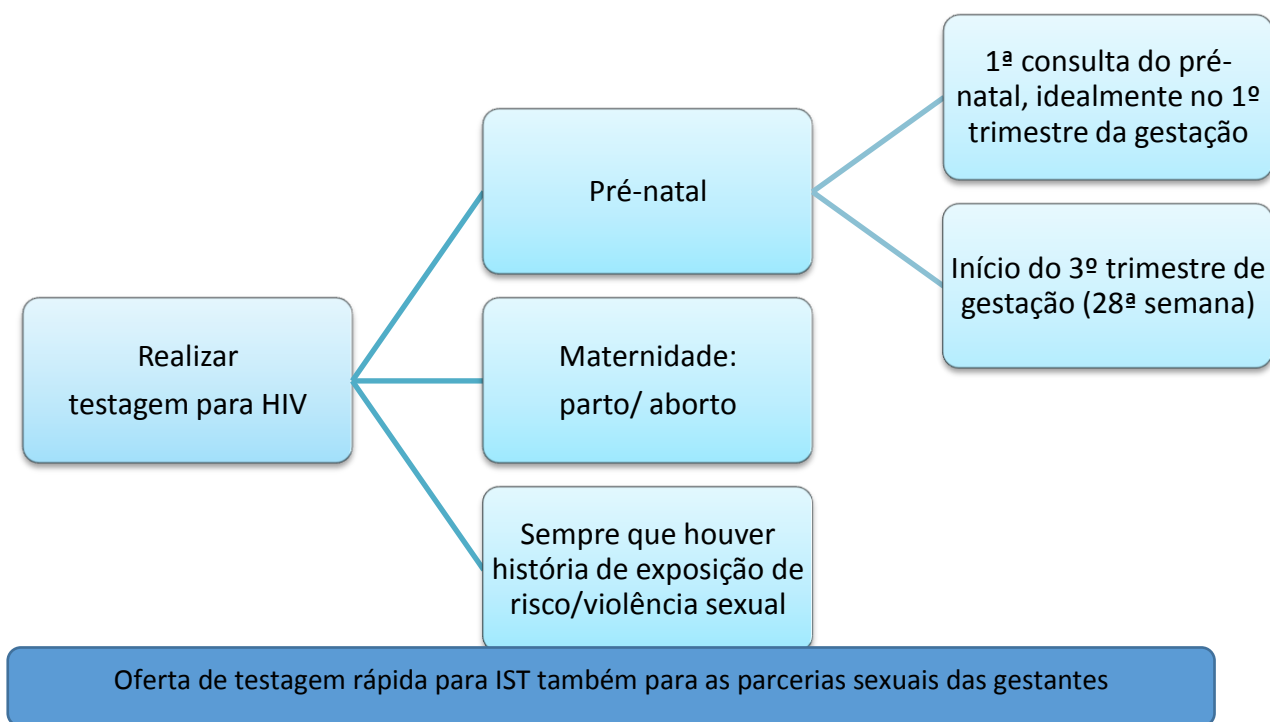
Realizar testagem para HIV

Pré-natal

1ª consulta do pré-natal, idealmente no 1º trimestre da gestação

Início do 3º trimestre de gestação (28ª semana)

Maternidade: parto/ aborto

Sempre que houver história de exposição de risco/violência sexual

Oferta de testagem rápida para IST também para as parcerias sexuais das gestantes